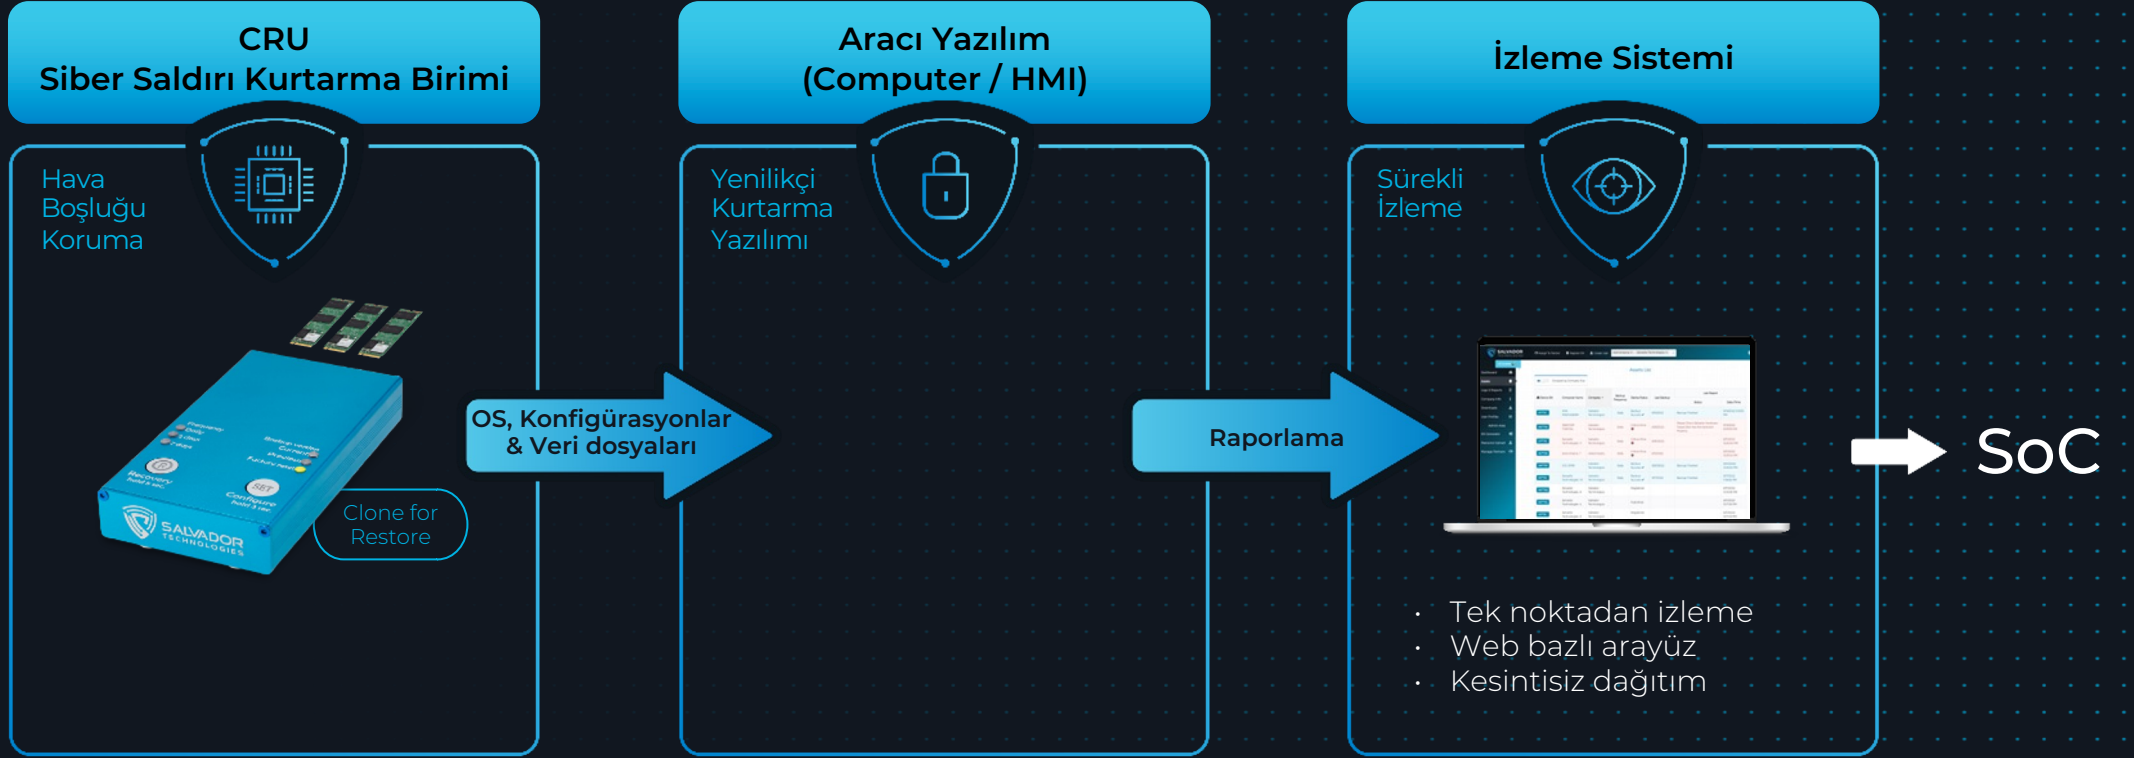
CRU
Siber Saldırı Kurtarma Birimi

Hava Boşluğu Koruma

Clone for Restore

OS, Konfigürasyonlar & Veri dosyaları

Aracı Yazılım
(Computer / HMI)

Yenilikçi Kurtarma Yazılımı

Raporlama

İzleme Sistemi

Sürekli İzleme

- Tek noktadan izleme
- Web bazlı arayüz
- Kesintisiz dağıtım

SoC